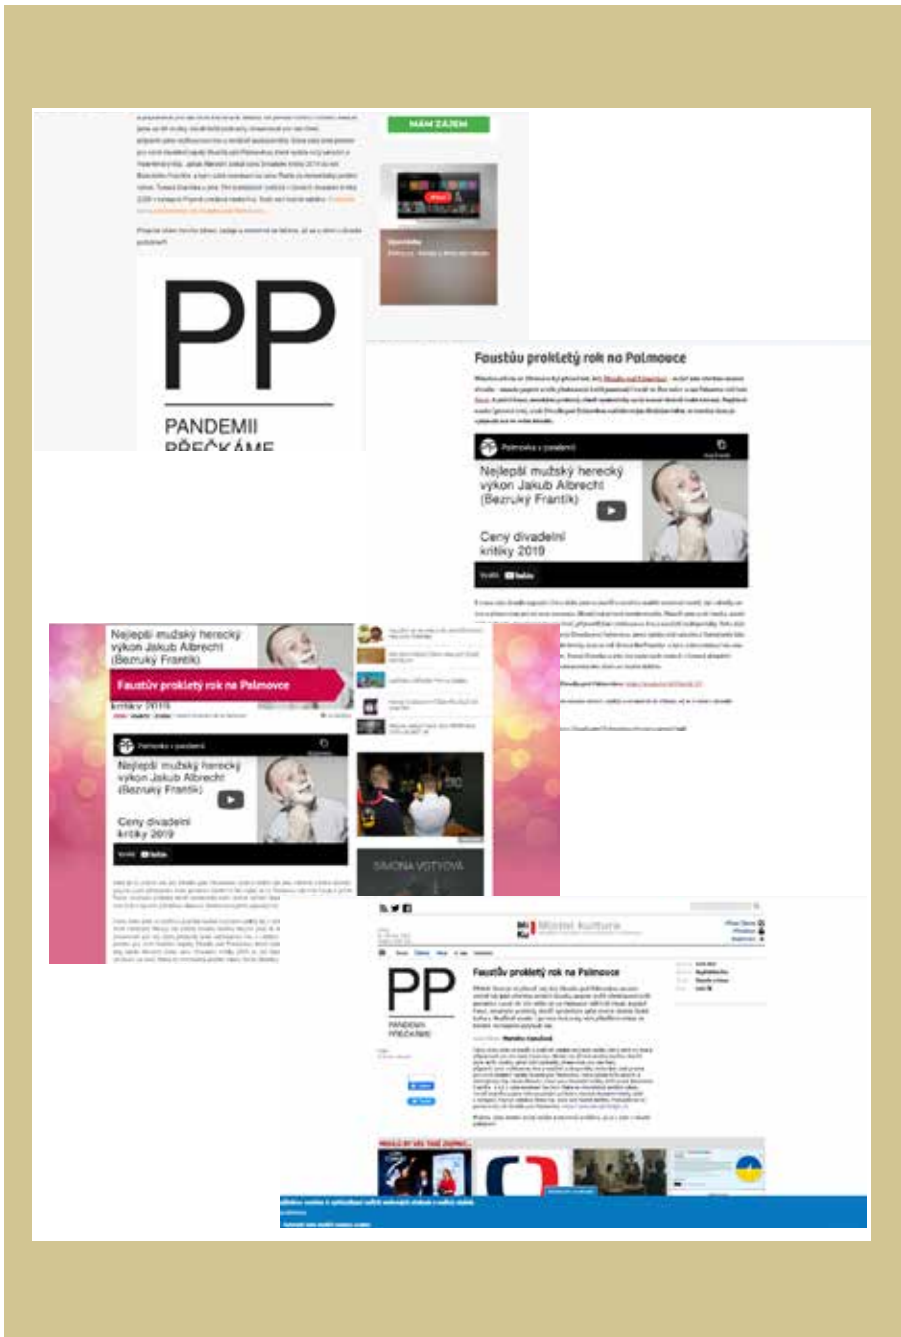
MÁM ZÁJEM

PP

PANDEMII PŘEČKÁME

Faustův prokletý rok na Palmovce

Palmovka v pandemii

Nejlepší mužský herecký výkon Jakub Albrecht (Bezruký Frantík)

Ceny divadelní kritiky 2019

Watch on YouTube

Nejlepší mužský herecký výkon Jakub Albrecht (Bezruký Frantík)

Faustův prokletý rok na Palmovce

kritiky 2019

Palmovka v pandemii

Nejlepší mužský herecký výkon Jakub Albrecht (Bezruký Frantík)

Ceny divadelní kritiky 2019

Watch on YouTube

SIMONA VOTYOVÁ

Místní kultura

Faustův prokletý rok na Palmovce

PP

PANDEMII PŘEČKÁME

MOHLO BY VÁS TAKÉ ZAJÍMAT...